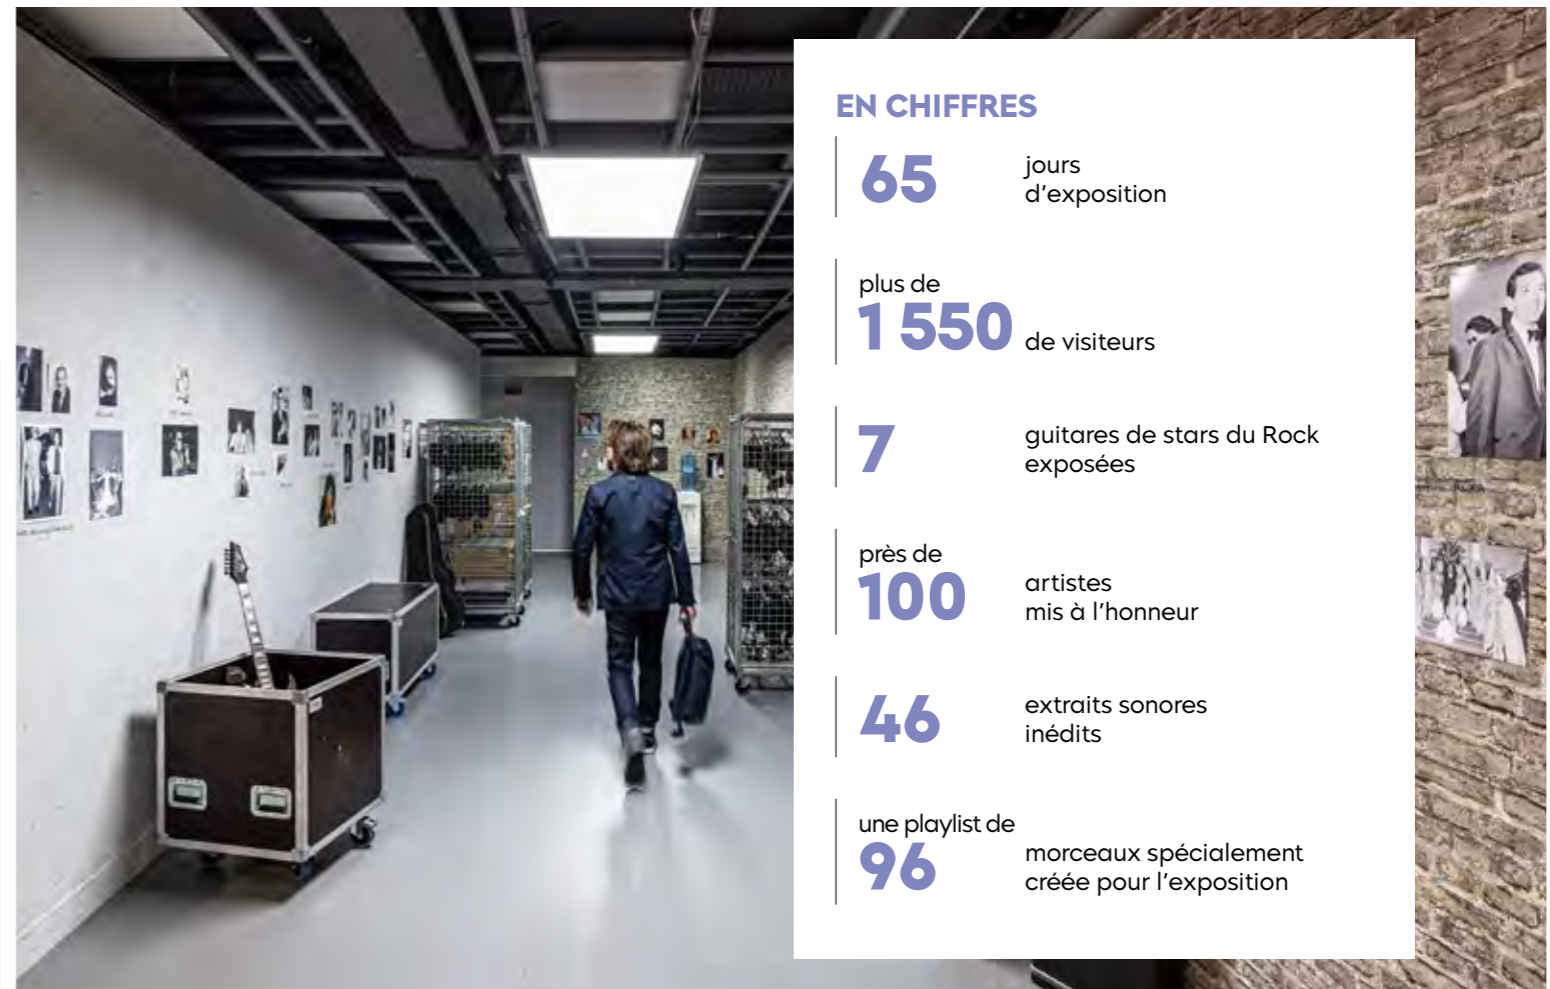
EN CHIFFRES

65 jours d’exposition

plus de 1 550 de visiteurs

7 guitares de stars du Rock exposées

près de 100 artistes mis à l’honneur

46 extraits sonores inédits

une playlist de 96 morceaux spécialement créée pour l’exposition